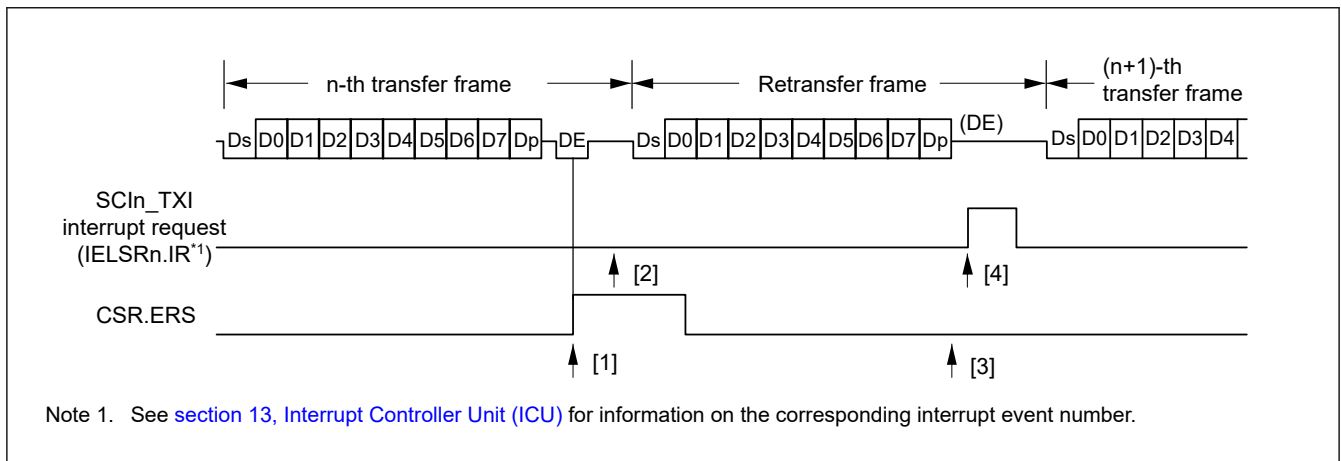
n-th transfer frame

Retransfer frame

(n+1)-th transfer frame

Ds D0 D1 D2 D3 D4 D5 D6 D7 Dp DE Ds D0 D1 D2 D3 D4 D5 D6 D7 Dp (DE) Ds D0 D1 D2 D3 D4

SCIn_TXI interrupt request (IELSRn.IR$^{*1}$)

[2]

[4]

CSR.ERS

[1]

[3]

Note 1. See section 13, Interrupt Controller Unit (ICU) for information on the corresponding interrupt event number.